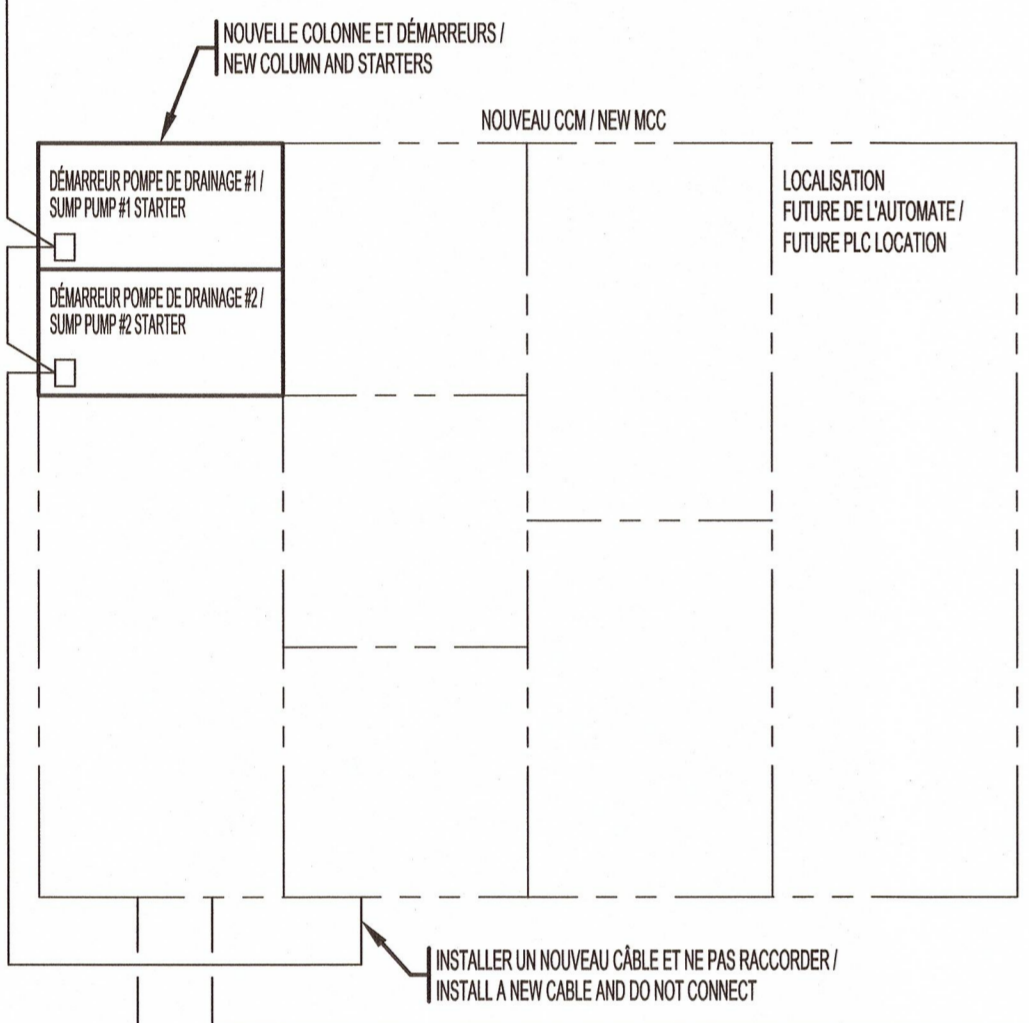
NOUVELLE COLONNE ET DÉMARREURS /
NEW COLUMN AND STARTERS

NOUVEAU CCM / NEW MCC

DÉMARREUR POMPE DE DRAINAGE #1 / SUMP PUMP #1 STARTER

DÉMARREUR POMPE DE DRAINAGE #2 / SUMP PUMP #2 STARTER

LOCALISATION
FUTURE DE L'AUTOMATE /
FUTURE PLC LOCATION

INSTALLER UN NOUVEAU CÂBLE ET NE PAS RACCORDER /
INSTALL A NEW CABLE AND DO NOT CONNECT